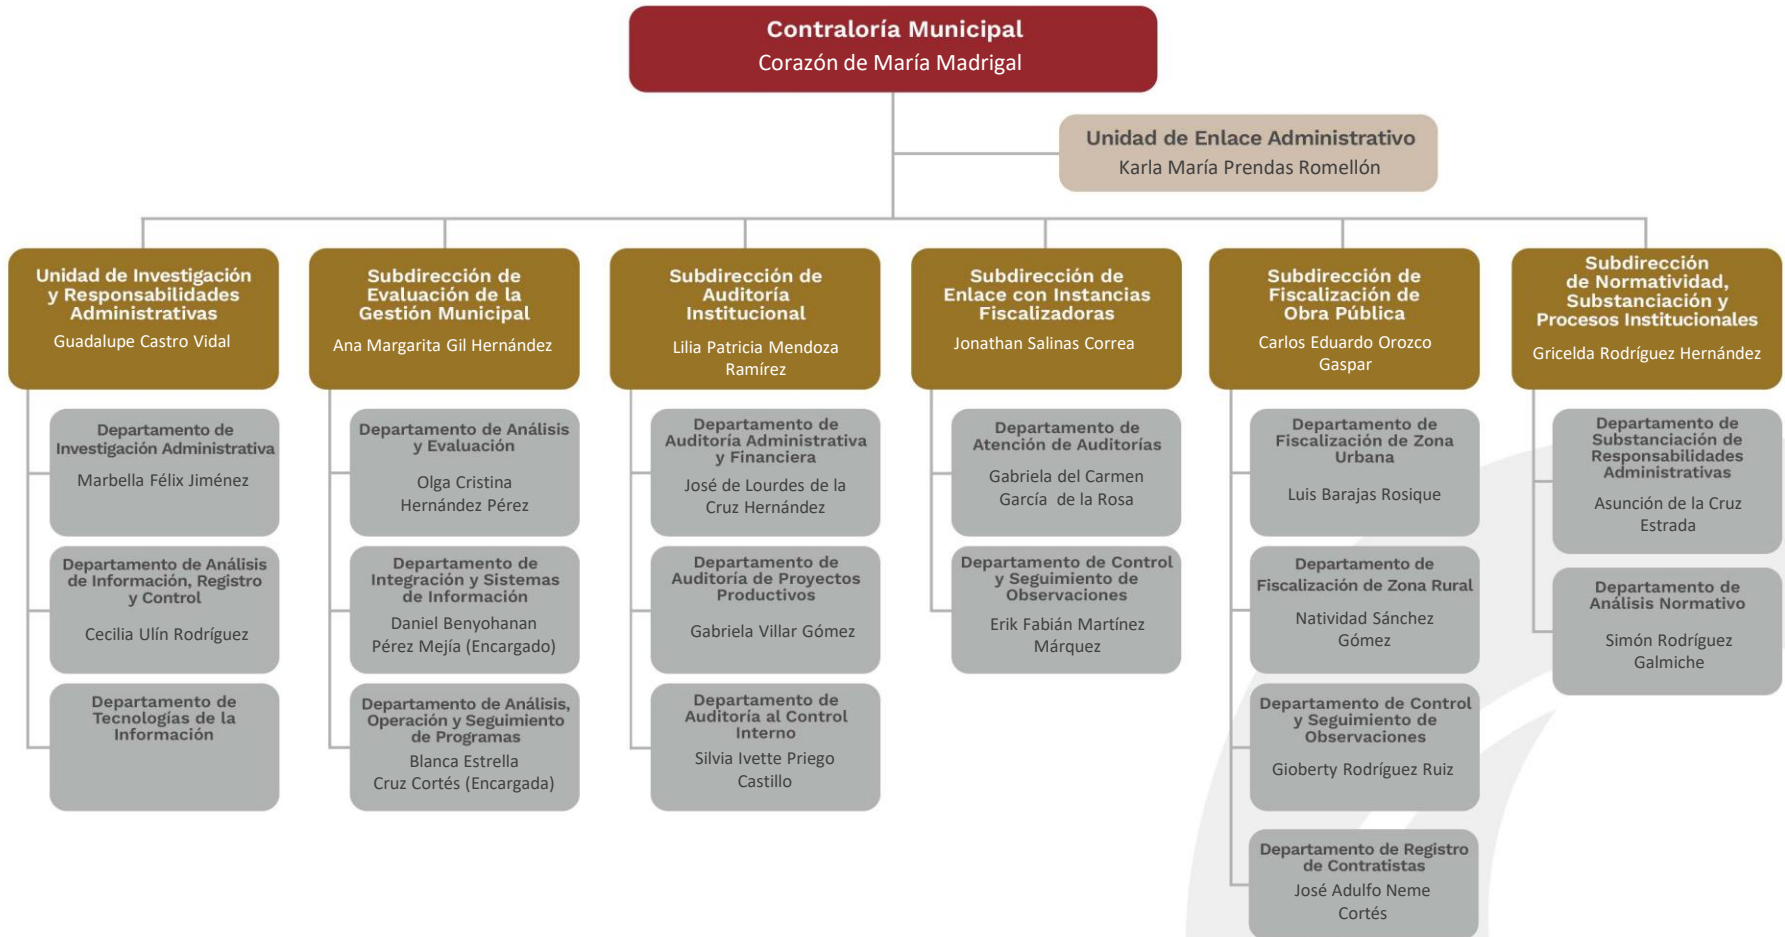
Contraloría Municipal
Corazón de María Madrigal

Unidad de Enlace Administrativo
Karla María Prendas Romellón

Unidad de Investigación y Responsabilidades Administrativas
Guadalupe Castro Vidal

Departamento de Investigación Administrativa
Marbella Félix Jiménez

Departamento de Análisis de Información, Registro y Control
Cecilia Ulín Rodríguez

Departamento de Tecnologías de la Información

Subdirección de Evaluación de la Gestión Municipal
Ana Margarita Gil Hernández

Departamento de Análisis y Evaluación
Olga Cristina Hernández Pérez

Departamento de Integración y Sistemas de Información
Daniel Benyohanan Pérez Mejía (Encargado)

Departamento de Análisis, Operación y Seguimiento de Programas
Blanca Estrella Cruz Cortés (Encargada)

Subdirección de Auditoría Institucional
Lilia Patricia Mendoza Ramírez

Departamento de Auditoría Administrativa y Financiera
José de Lourdes de la Cruz Hernández

Departamento de Auditoría de Proyectos Productivos
Gabriela Villar Gómez

Departamento de Auditoría al Control Interno
Silvia Ivette Priego Castillo

Subdirección de Enlace con Instancias Fiscalizadoras
Jonathan Salinas Correa

Departamento de Atención de Auditorías
Gabriela del Carmen García de la Rosa

Departamento de Control y Seguimiento de Observaciones
Erik Fabián Martínez Márquez

Subdirección de Fiscalización de Obra Pública
Carlos Eduardo Orozco Gaspar

Departamento de Fiscalización de Zona Urbana
Luis Barajas Rosique

Departamento de Fiscalización de Zona Rural
Natividad Sánchez Gómez

Departamento de Control y Seguimiento de Observaciones
Gioberty Rodríguez Ruiz

Departamento de Registro de Contratistas
José Adulfo Neme Cortés

Subdirección de Normatividad, Substanciación y Procesos Institucionales
Gricelda Rodríguez Hernández

Departamento de Substanciación de Responsabilidades Administrativas
Asunción de la Cruz Estrada

Departamento de Análisis Normativo
Simón Rodríguez Galmiche